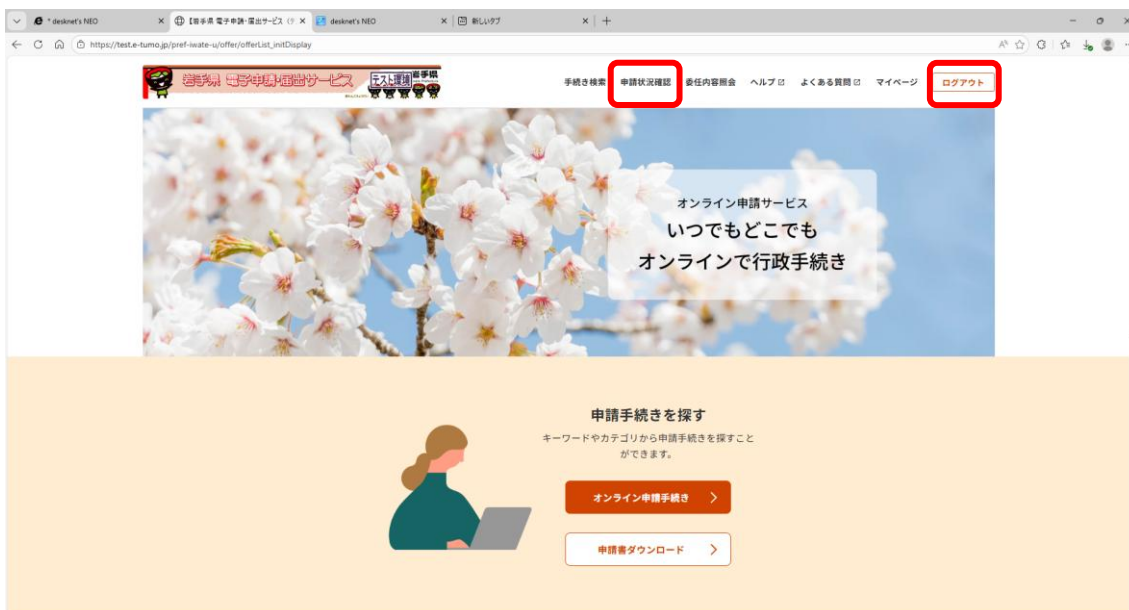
* desknet's NEO
【岩手県 電子申請・届出サービス (テ
desknet's NEO
新しいタブ

https://test.e-tumo.jp/pref-iwate-u/offer/offerList_initDisplay

岩手県 電子申請・届出サービス テスト環境 岩手県

手続き検索 申請状況確認 委任内容照会 ヘルプ よくある質問 マイページ ログアウト

オンライン申請サービス
いつでもどこでも
オンラインで行政手続き

申請手続きを探す
キーワードやカテゴリから申請手続きを探すことができます。

オンライン申請手続き >

申請書ダウンロード >